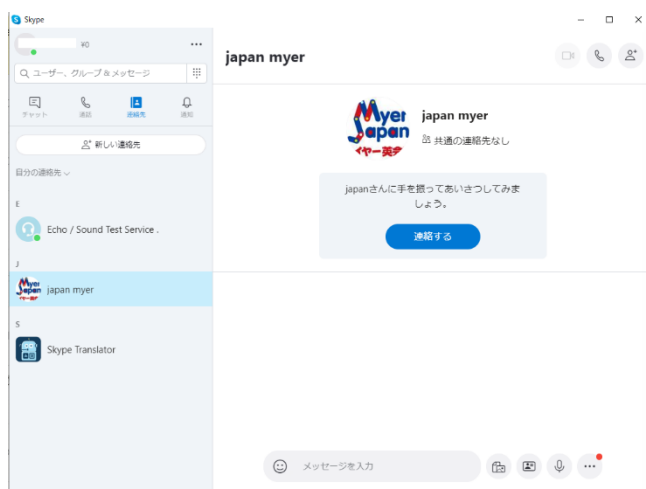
Skype

¥0

ユーザー、グループ＆メッセージ

チャット
通話
連絡先
通知

新しい連絡先

自分の連絡先

E
Echo / Sound Test Service .

J
japan myer

S
Skype Translator

japan myer

Myer Japan
イヤー英子

japan myer
共通の連絡先なし

japanさんに手を振ってあいさつしてみましょう。

連絡する

メッセージを入力